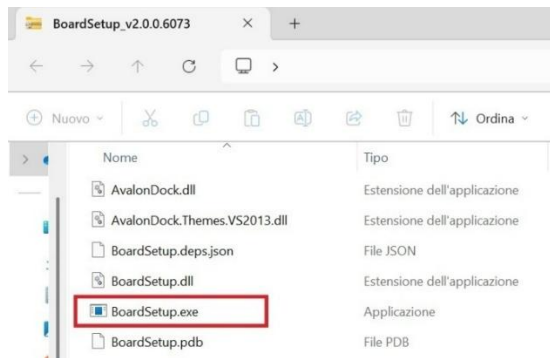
BoardSetup_v2.0.0.6073 × +

Nuovo Ordina

| Nome | Tipo |
|---|---|
| AvalonDock.dll | Estensione dell'applicazione |
| AvalonDock.Themes.VS2013.dll | Estensione dell'applicazione |
| BoardSetup.deps.json | File JSON |
| BoardSetup.dll | Estensione dell'applicazione |
| BoardSetup.exe | Applicazione |
| BoardSetup.pdb | File PDB |